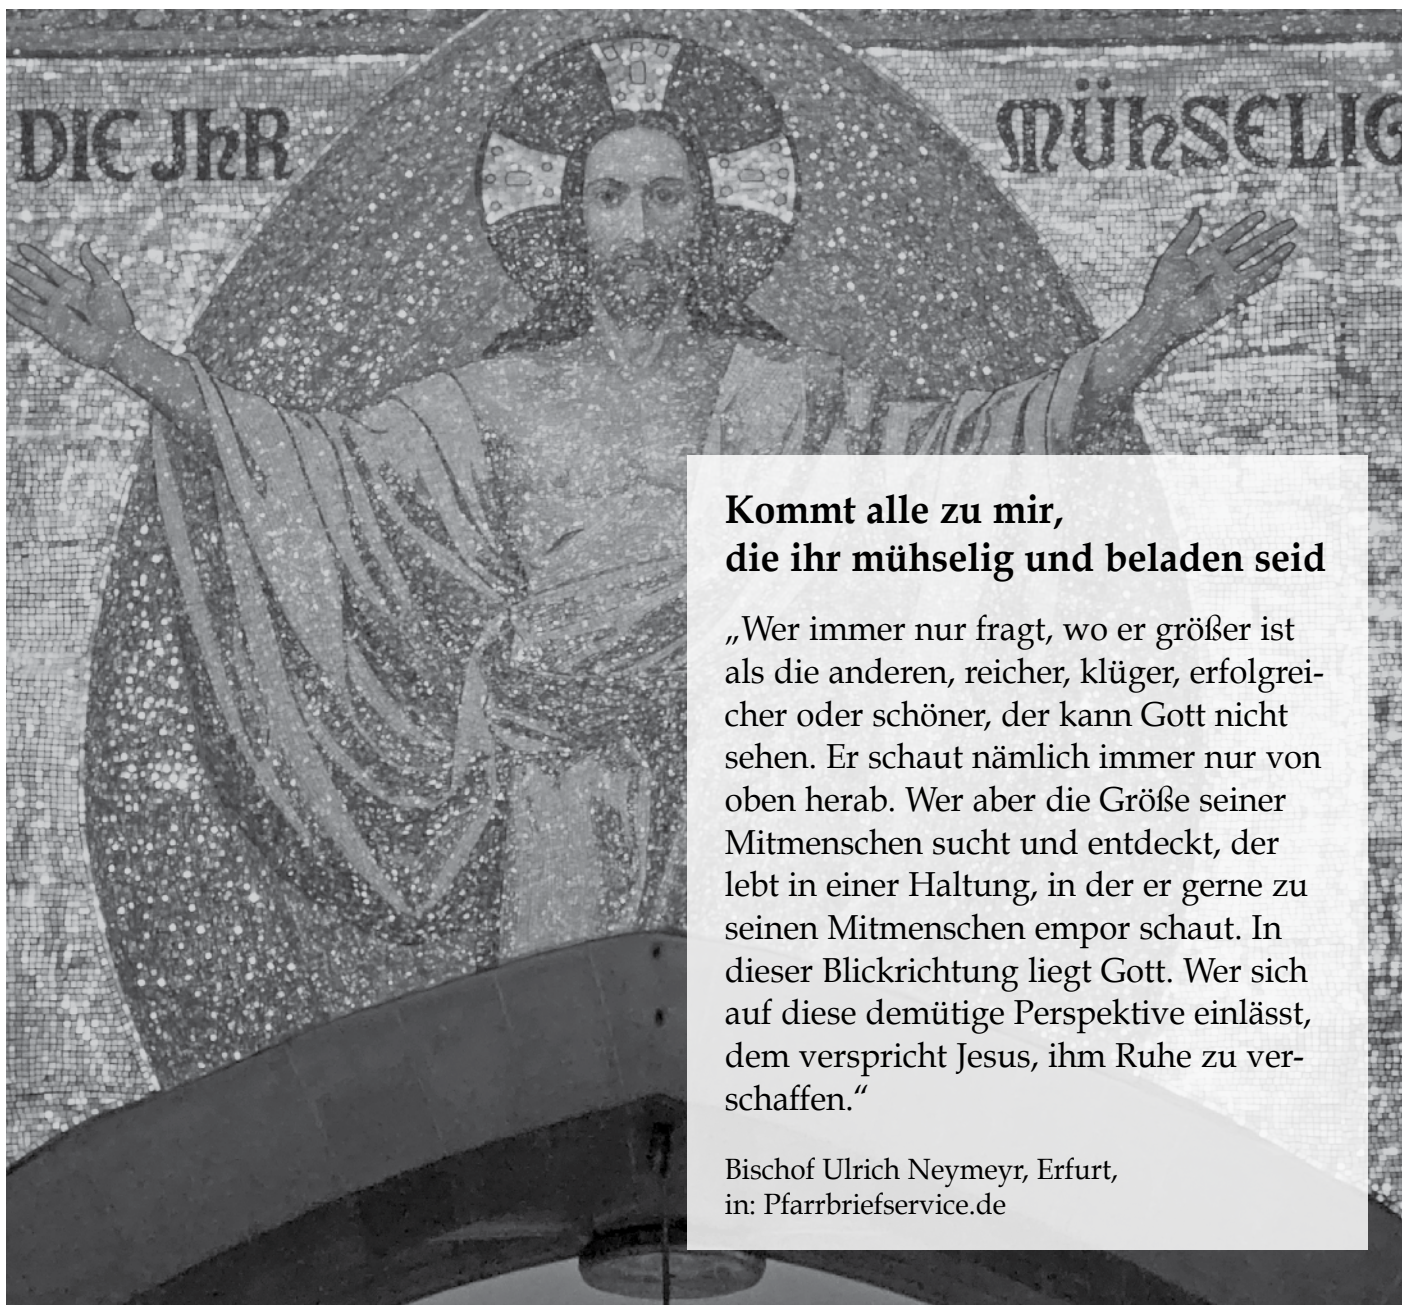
DIE JHR

MÜHSELIG

**Kommt alle zu mir, die ihr mühselig und beladen seid**

„Wer immer nur fragt, wo er größer ist als die anderen, reicher, klüger, erfolgreicher oder schöner, der kann Gott nicht sehen. Er schaut nämlich immer nur von oben herab. Wer aber die Größe seiner Mitmenschen sucht und entdeckt, der lebt in einer Haltung, in der er gerne zu seinen Mitmenschen empor schaut. In dieser Blickrichtung liegt Gott. Wer sich auf diese demütige Perspektive einlässt, dem verspricht Jesus, ihm Ruhe zu verschaffen."

Bischof Ulrich Neymeyr, Erfurt,
in: Pfarrbriefservice.de